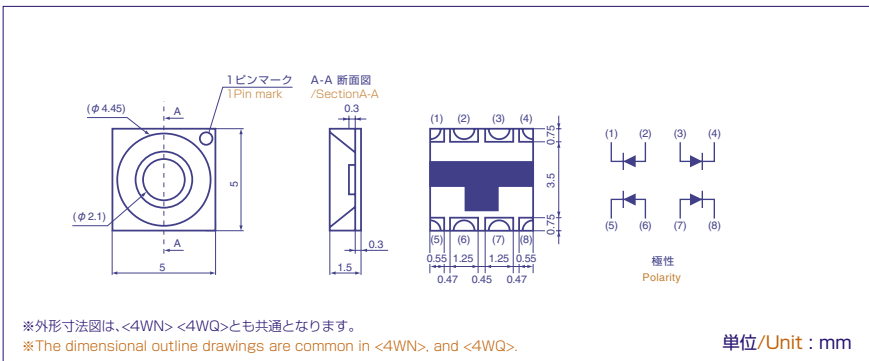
1ピンマーク
1Pin mark

A-A 断面図
/SectionA-A

(φ4.45)
A
(φ2.1)
A
5
5
0.3
0.3
1.5

(1) (2) (3) (4)
0.75
3.5
0.75
(5) (6) (7) (8)
0.55 1.25 1.25 0.55
0.47 0.45 0.47

(1) (2) (3) (4)
(5) (6) (7) (8)
極性
Polarity

※外形寸法図は、<4WN> <4WQ>とも共通となります。
※The dimensional outline drawings are common in <4WN>, and <4WQ>.

単位/Unit：mm